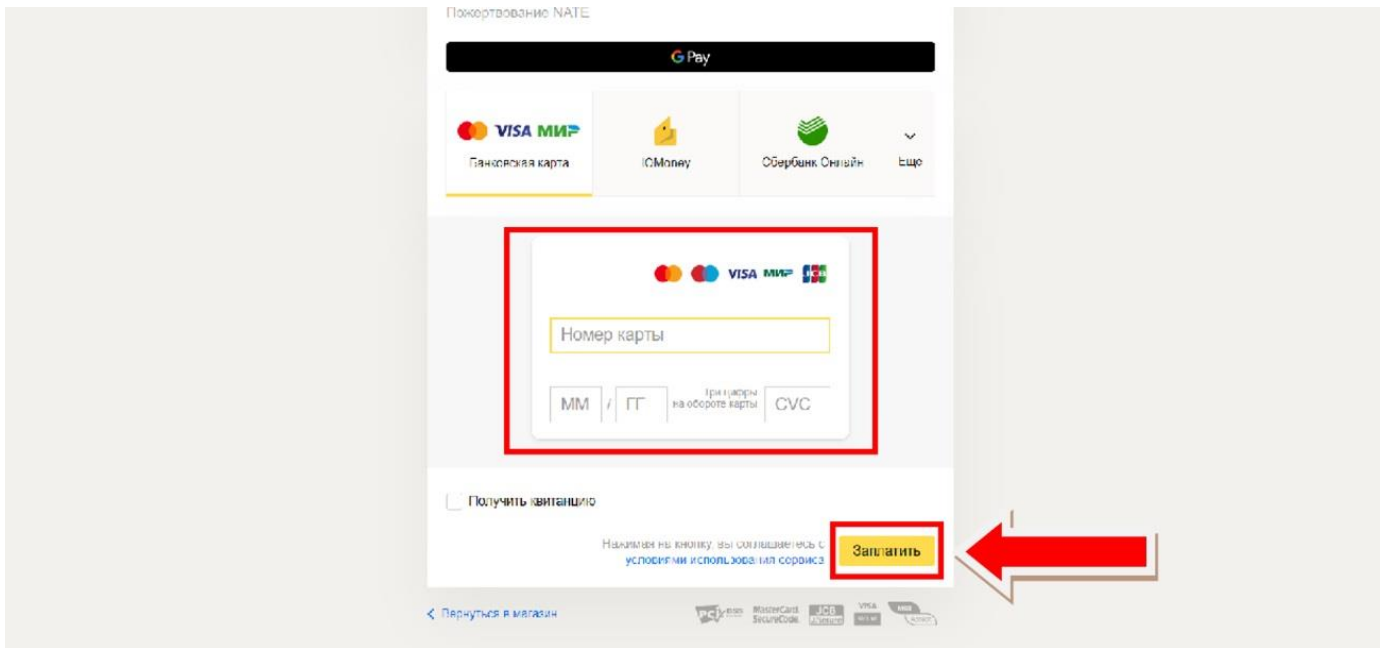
Пожертвование NATE

G Pay

VISA МИР
Банковская карта

ЮMoney

Сбербанк Онлайн

Еще

VISA МИР JCB

Номер карты

ММ / ГГ Три цифры на обороте карты CVC

Получить квитанцию

Нажимая на кнопку, вы соглашаетесь с условиями использования сервиса

Заплатить

< Вернуться в магазин

PCI DSS MasterCard SecureCode JCB VISA МИР